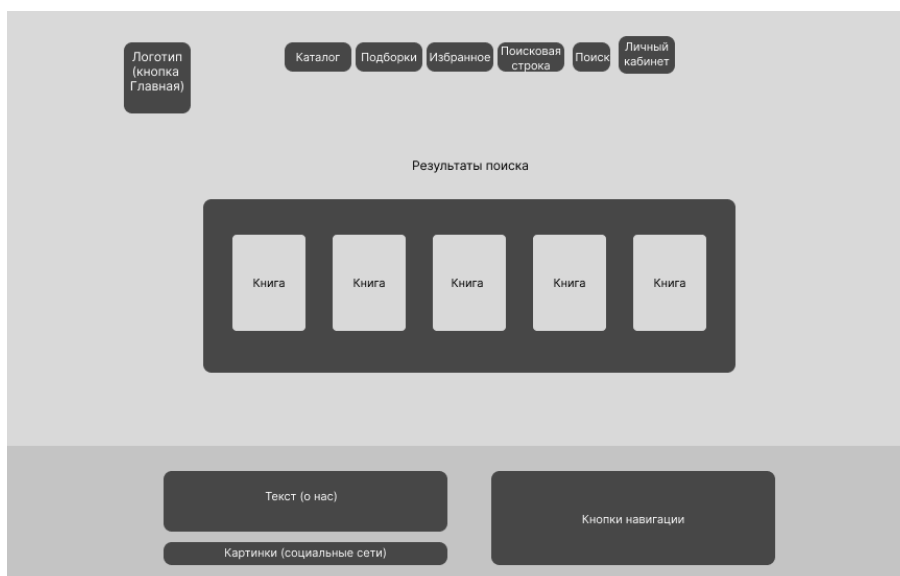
Логотип (кнопка Главная)

Каталог

Подборки

Избранное

Поисковая строка

Поиск

Личный кабинет

Результаты поиска

Книга

Книга

Книга

Книга

Книга

Текст (о нас)

Картинки (социальные сети)

Кнопки навигации